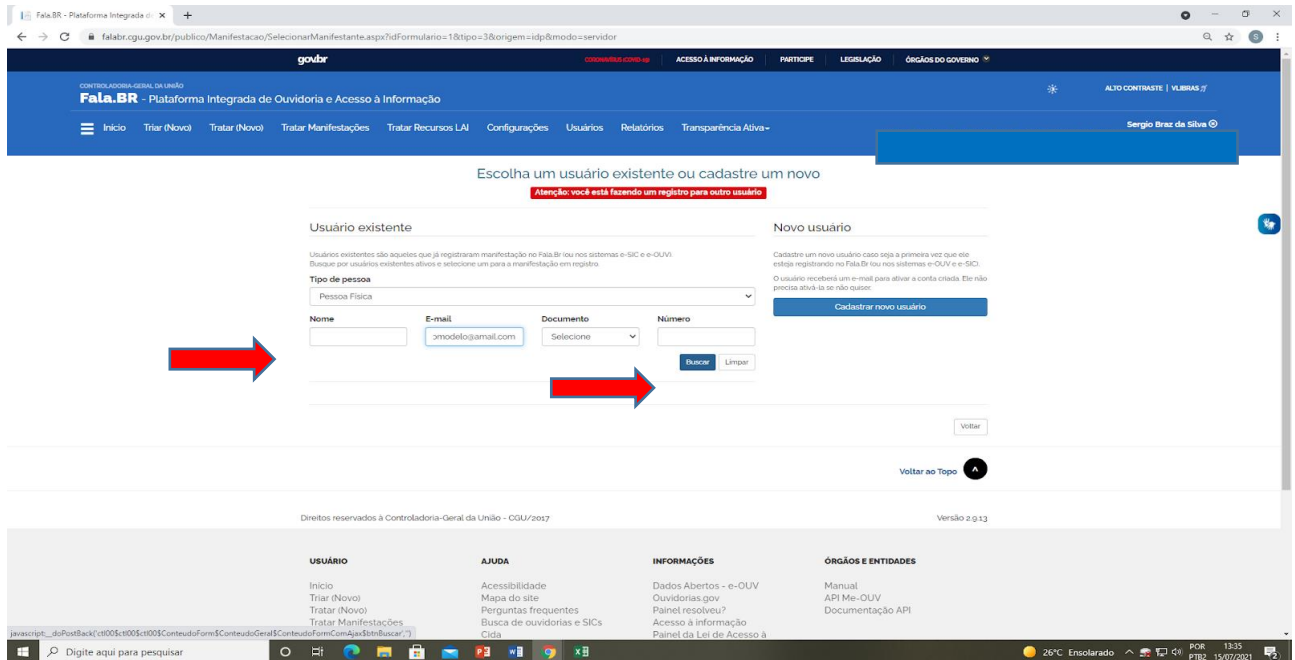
Fala.BR - Plataforma Integrada de ×
falabr.cgu.gov.br/publico/Manifestacao/SelecionarManifestante.aspx?idFormulario=1&tipo=3&origem=idp&modo=servidor

gov.br
CORONAVÍRUS COVID-19 ACESSO À INFORMAÇÃO PARTICIPE LEGISLAÇÃO ÓRGÃOS DO GOVERNO

CONTROLADORIA-GERAL DA UNIÃO
Fala.BR - Plataforma Integrada de Ouvidoria e Acesso à Informação
ALTO CONTRASTE | VLIBRAS

Início Triar (Novo) Tratar (Novo) Tratar Manifestações Tratar Recursos LAI Configurações Usuários Relatórios Transparência Ativa
Sergio Braz da Silva

Escolha um usuário existente ou cadastre um novo
Atenção: você está fazendo um registro para outro usuário

Usuário existente

Usuários existentes são aqueles que já registraram manifestação no Fala.Br (ou nos sistemas e-SIC e e-OUV). Busque por usuários existentes ativos e selecione um para a manifestação em registro.

Tipo de pessoa
Pessoa Física

| Nome | E-mail | Documento | Número |
|---|---|---|---|
| | modelo@amail.com | Selecione | |

Buscar Limpar

Novo usuário

Cadastre um novo usuário caso seja a primeira vez que ele esteja registrando no Fala.Br (ou nos sistemas e-OUV e e-SIC).

O usuário receberá um e-mail para ativar a conta criada. Ele não precisa ativá-la se não quiser.

Cadastrar novo usuário

Voltar

Voltar ao Topo

Direitos reservados à Controladoria-Geral da União - CGU/2017
Versão 2.9.13

USUÁRIO
Início
Triar (Novo)
Tratar (Novo)
Tratar Manifestações

AJUDA
Acessibilidade
Mapa do site
Perguntas frequentes
Busca de ouvidorias e SICs
Cida

INFORMAÇÕES
Dados Abertos - e-OUV
Ouvidorias.gov
Painel resolveu?
Acesso à informação
Painel da Lei de Acesso à

ÓRGÃOS E ENTIDADES
Manual
API Me-OUV
Documentação API

javascript:__doPostBack('ctl00$ctl00$ctl00$ConteudoForm$ConteudoGeral$ConteudoFormComAjax$btnBuscar','')

Digite aqui para pesquisar
26°C Ensolarado POR PTB2 13:35 15/07/2021